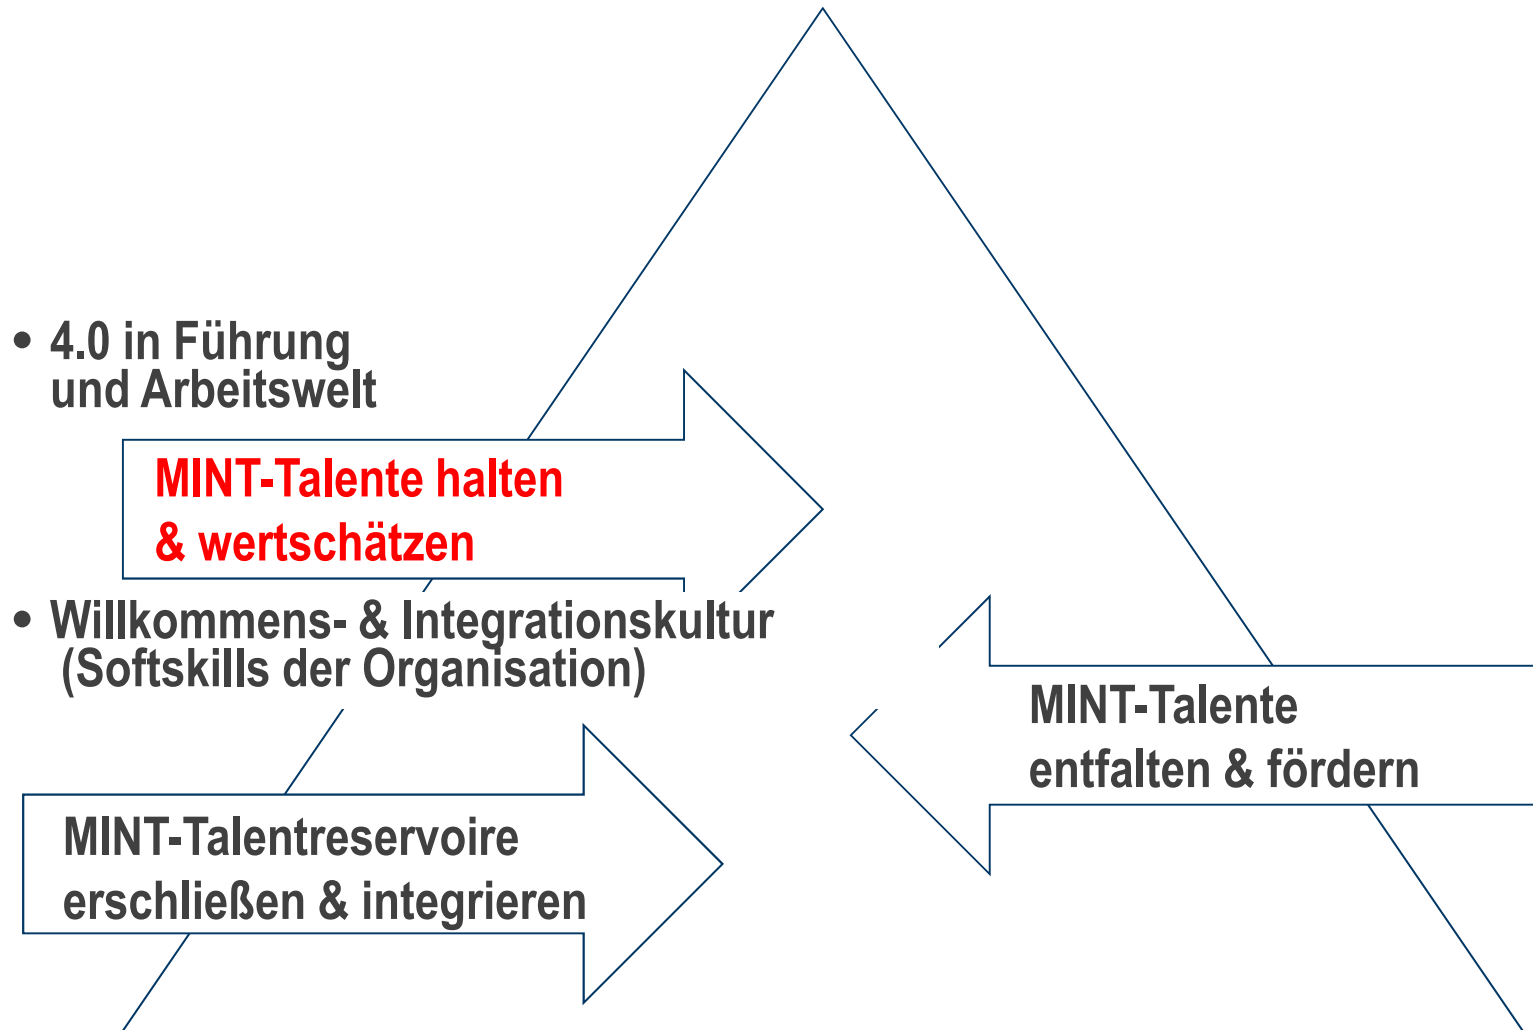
• 4.0 in Führung und Arbeitswelt

MINT-Talente halten & wertschätzen

• Willkommens- & Integrationskultur (Softskills der Organisation)

MINT-Talente entfalten & fördern

MINT-Talentreservoire erschließen & integrieren